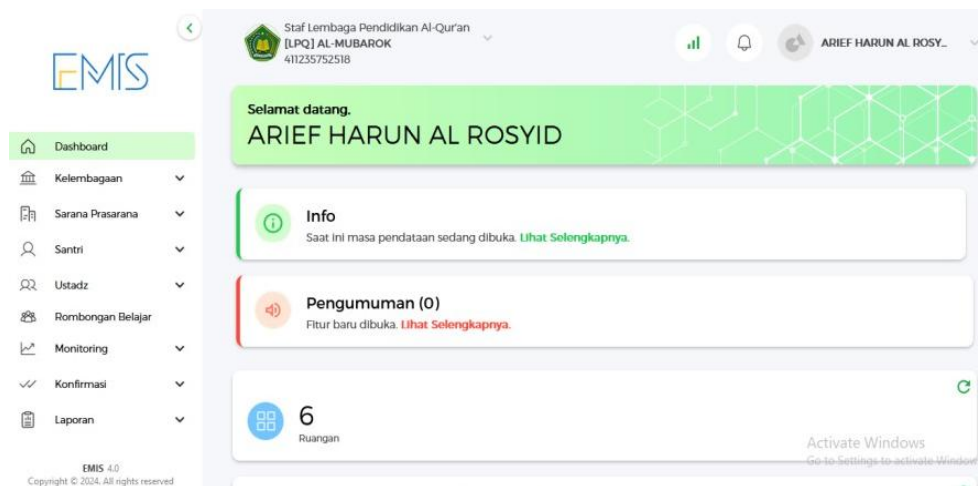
EMIS

Dashboard
Kelembagaan
Sarana Prasarana
Santri
Ustadz
Rombongan Belajar
Monitoring
Konfirmasi
Laporan

EMIS 4.0
Copyright © 2024. All rights reserved

Staf Lembaga Pendidikan Al-Qur'an
[LPQ] AL-MUBAROK
411235752518

ARIEF HARUN AL ROSY...

Selamat datang,
ARIEF HARUN AL ROSYID

Info
Saat ini masa pendataan sedang dibuka. Lihat Selengkapnya.

Pengumuman (0)
Fitur baru dibuka. Lihat Selengkapnya.

6
Ruangan

Activate Windows
Go to Settings to activate Windows.